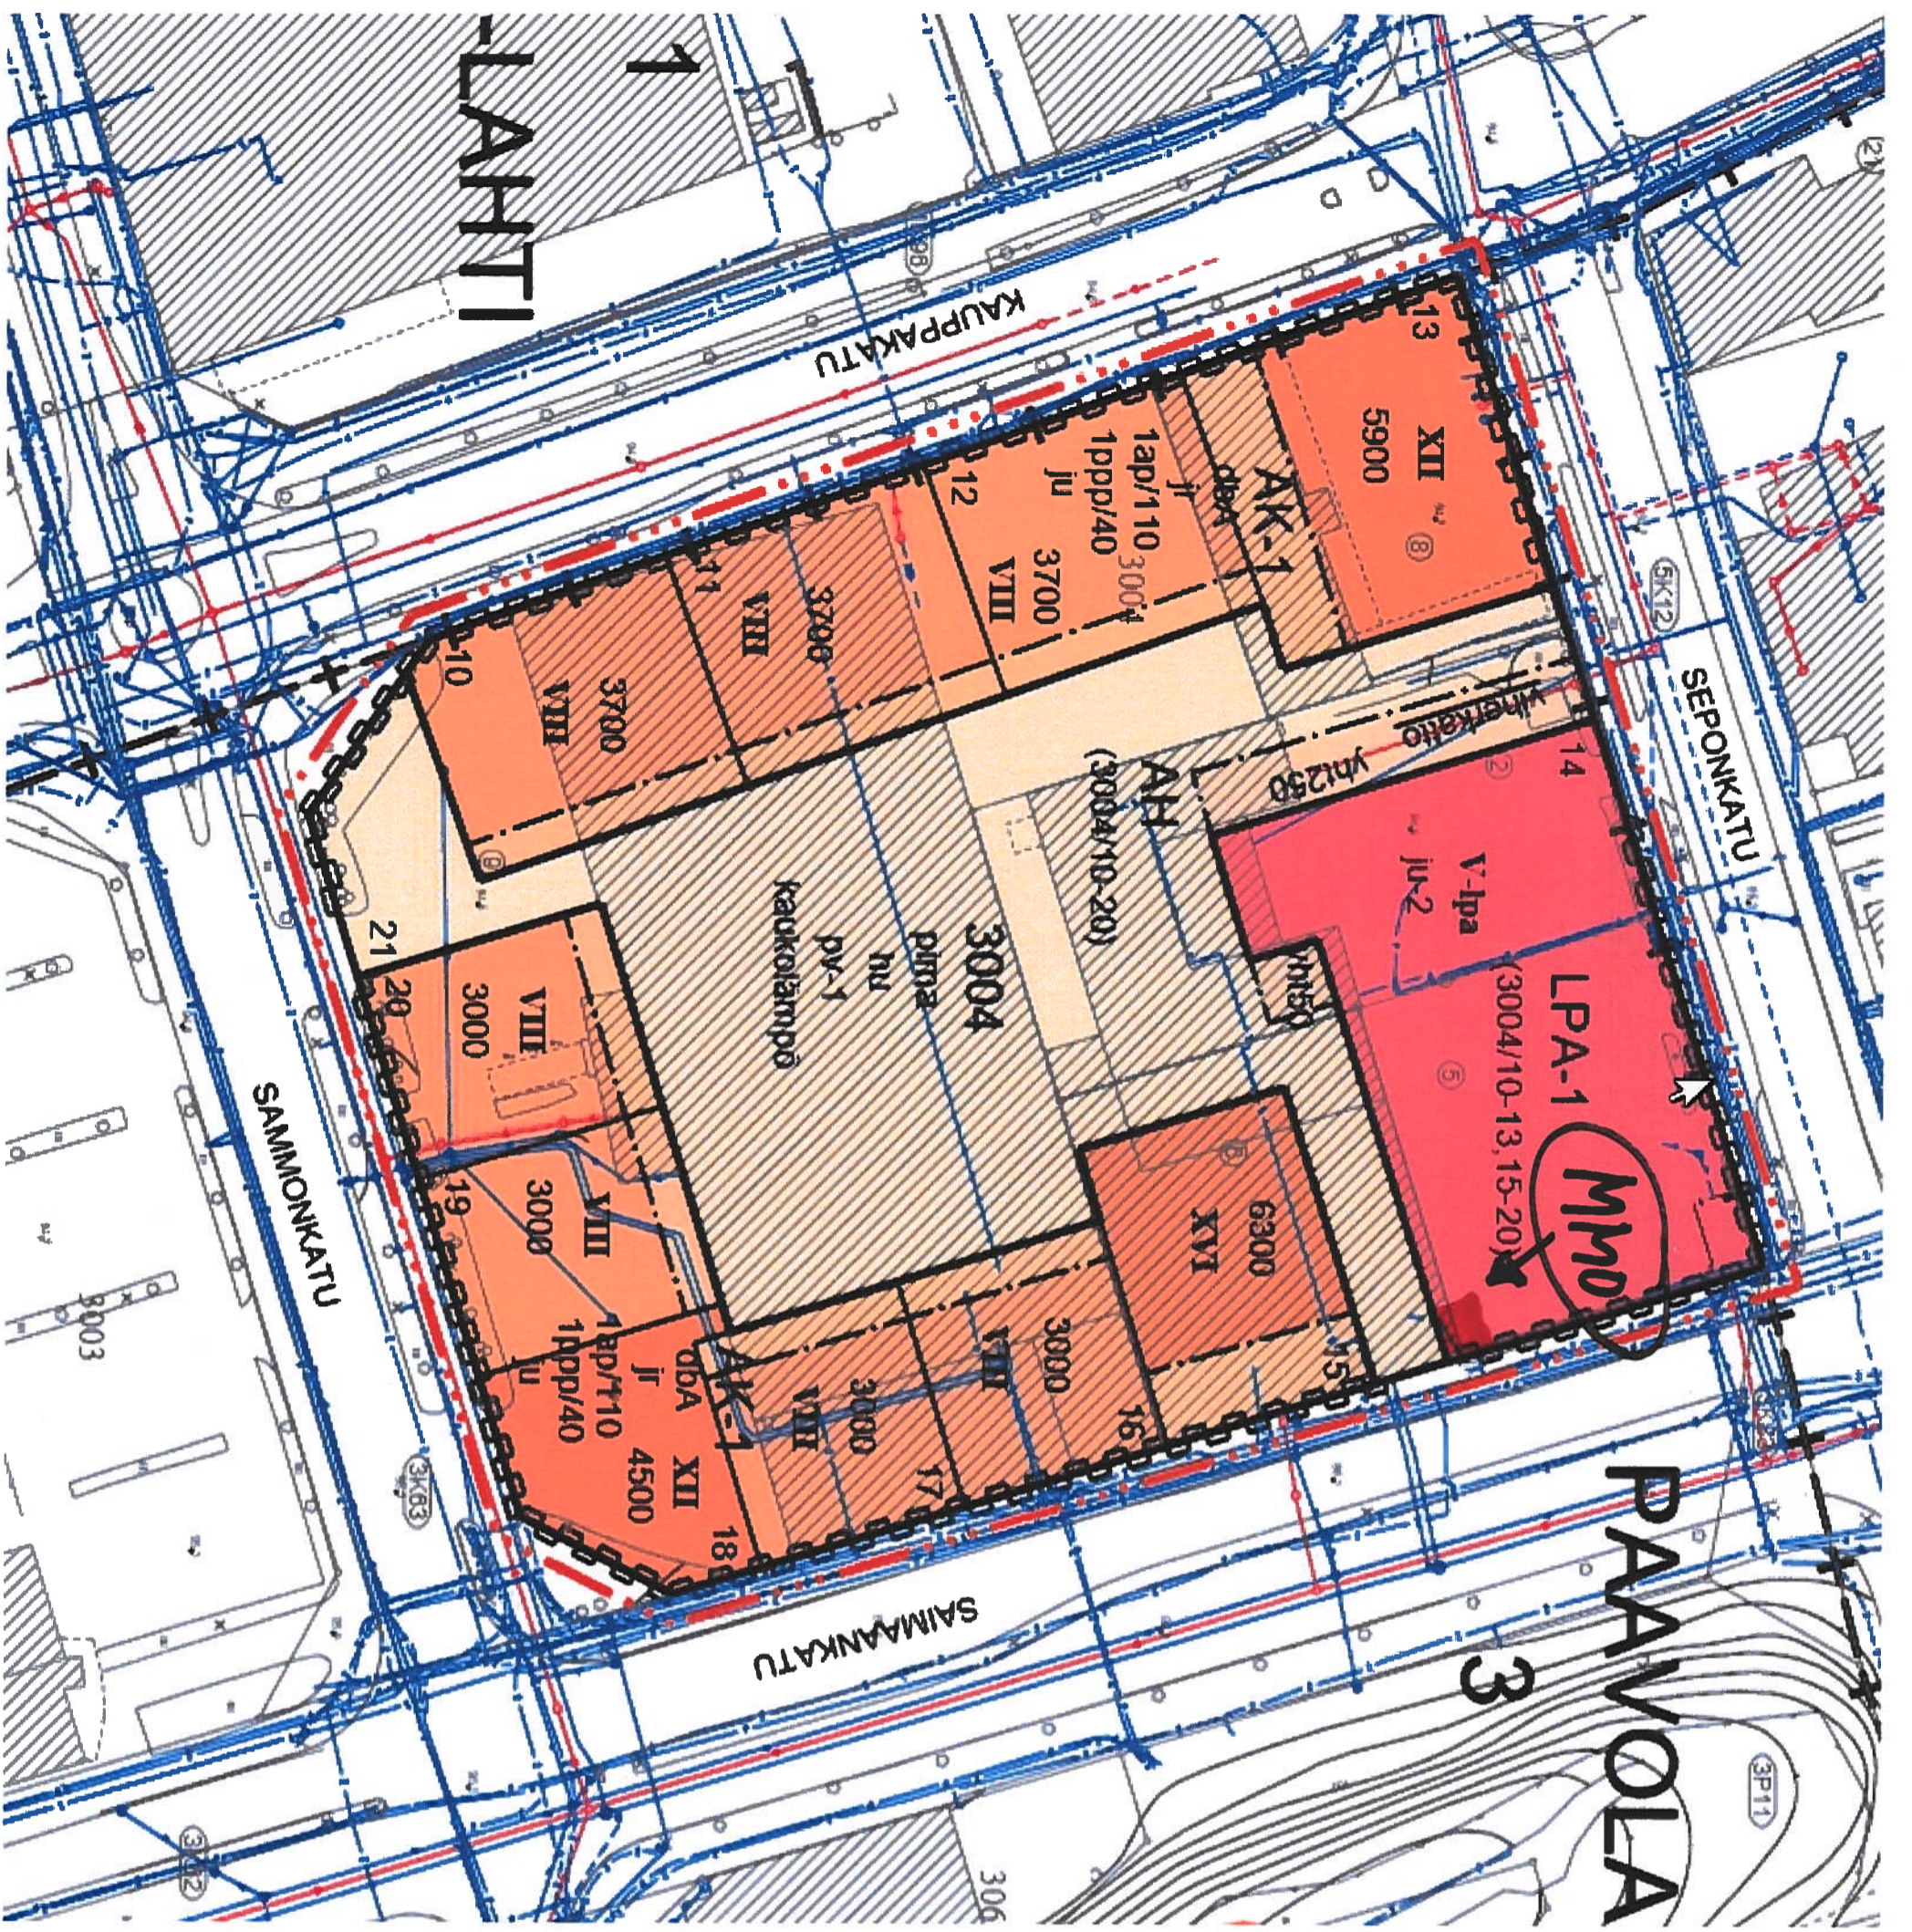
1
LAHTI
KAUPPAKATU
13
XII
5900
AK-1
dbA
jr
1ap/110
1pp/40
ju
3004
12
VIII
3700
11
VIII
3700
10
VIII
3700
AH
(3004/10-20)
ylikatto
yb1250
14
V-lpa
ju-2
LPA-1
(3004/10-13,15-20)
MHO
SEPONKATU
3004
plma
hu
pv-1
kaukolämpö
21
20
VIII
3000
19
3000
VIII
jr
dbA
1ap/110
1pp/40
ju
XII
4500
18
AK-1
VIII
3000
17
VIII
3000
16
XVI
6300
15
SAMMONKATU
SAIMAANKATU
3003
PAAVOLA
3